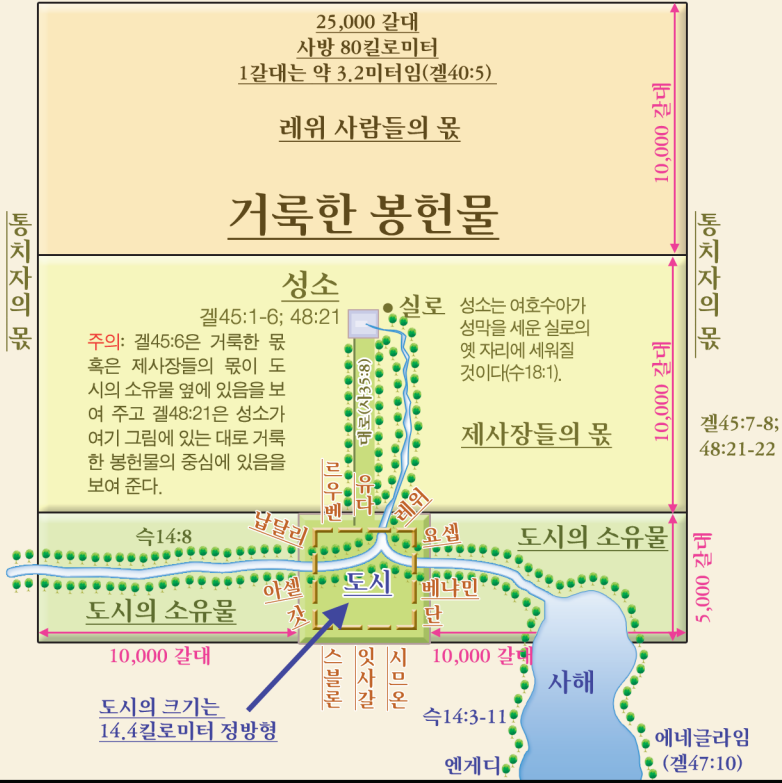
25,000 갈대
사방 80킬로미터
1갈대는 약 3.2미터임(겔40:5)

레위 사람들의 몫

거룩한 봉헌물

10,000 갈대

통치자의 몫

통치자의 몫

성소
겔45:1-6; 48:21

실로

성소는 여호수아가 성막을 세운 실로의 옛 자리에 세워질 것이다(수18:1).

주의: 겔45:6은 거룩한 몫 혹은 제사장들의 몫이 도시의 소유물 옆에 있음을 보여 주고 겔48:21은 성소가 여기 그림에 있는 대로 거룩한 봉헌물의 중심에 있음을 보여 준다.

대로(사35:8)

제사장들의 몫

10,000 갈대

겔45:7-8; 48:21-22

르우벤
유다
레위
납달리
요셉
슥14:8
도시의 소유물
아셀
갓
도시
베냐민
단
도시의 소유물
5,000 갈대
10,000 갈대
스불론
잇사갈
시므온
10,000 갈대
사해
도시의 크기는 14.4킬로미터 정방형
슥14:3-11
엔게디
에네글라임 (겔47:10)